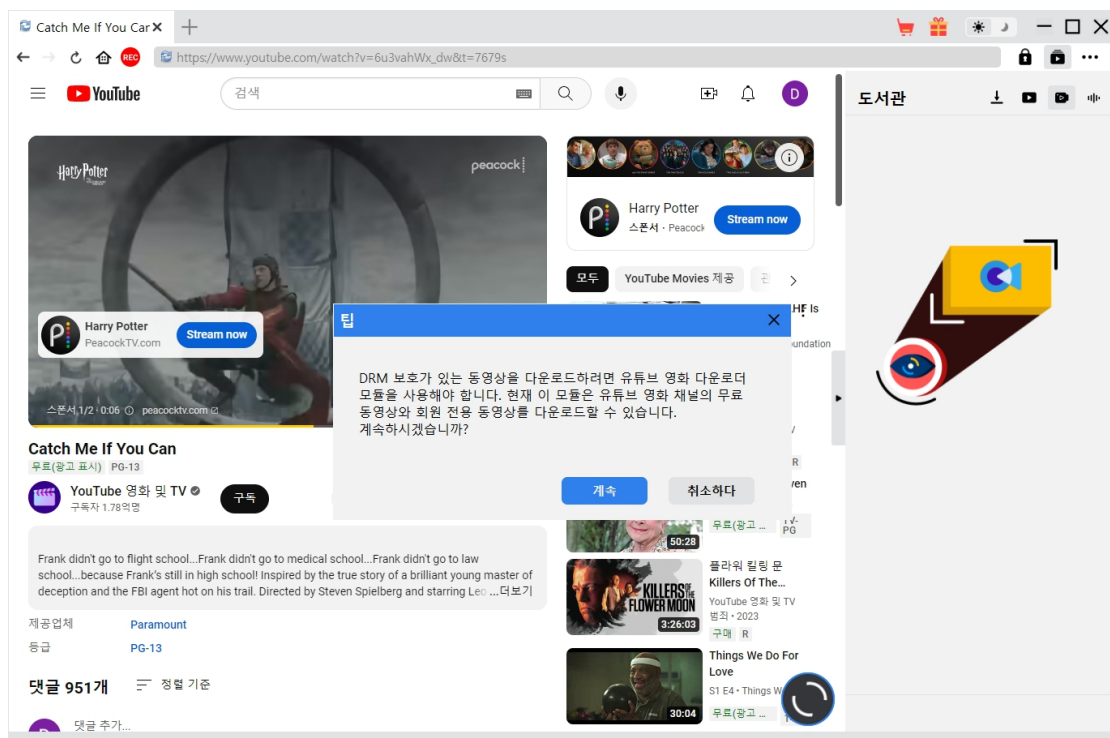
Catch Me If You Car ×
+
REC
https://www.youtube.com/watch?v=6u3vahWx_dw&t=7679s
YouTube
검색
D
도서관
Harry Potter
peacock
Harry Potter
PeacockTV.com
Stream now
스폰서 1/2 · 0:06 · peacocktv.com
Harry Potter
스폰서 · Peacock
Stream now
모두
YouTube Movies 제공
HE Is
undation
/
R
ven
팁
×
DRM 보호가 있는 동영상을 다운로드하려면 유튜브 영화 다운로더 모듈을 사용해야 합니다. 현재 이 모듈은 유튜브 영화 채널의 무료 동영상와 회원 전용 동영상를 다운로드할 수 있습니다.
계속하시겠습니까?
계속
취소하다
Catch Me If You Can
무료(광고 표시) PG-13
YouTube 영화 및 TV
구독자 1.78억명
구독
Frank didn't go to flight school...Frank didn't go to medical school...Frank didn't go to law school...because Frank's still in high school! Inspired by the true story of a brilliant young master of deception and the FBI agent hot on his trail. Directed by Steven Spielberg and starring Leo ...더보기
제공업체 Paramount
등급 PG-13
댓글 951개
정렬 기준
댓글 추가...
50:28
무료(광고 ...
TV-PG
KILLERS OF THE FLOWER MOON
3:26:03
플라워 킬링 문
Killers Of The...
YouTube 영화 및 TV
범죄 • 2023
구매 R
30:04
Things We Do For Love
S1 E4 • Things W
무료(광고 ...